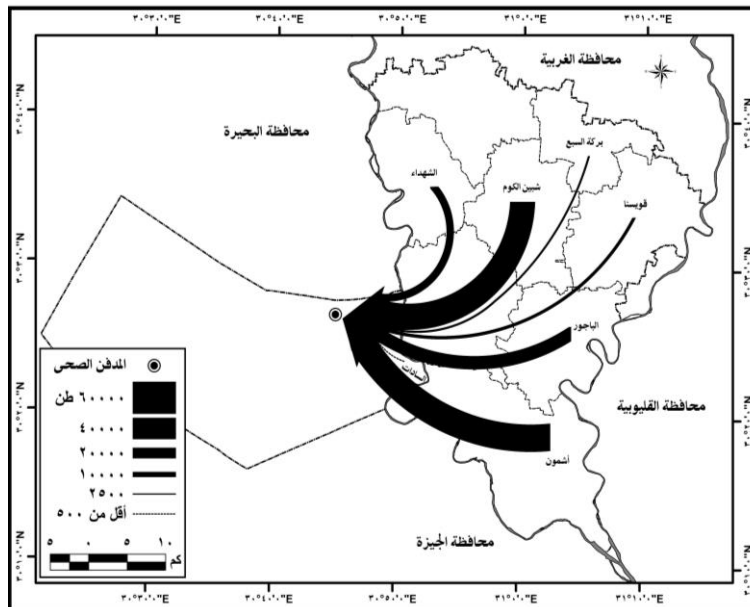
٣٠°٣٠'٠"E
٣٠°٤٠'٠"E
٣٠°٥٥'٠"E
٣١°٠'٠"E
٣١°١٠'٠"E

محافظة الغربية
محافظة البحيرة
بركة السبع
الشهداء
شبين الكوم
قويسنا
الباجور
السادات
محافظة القليوبية
أشمون
محافظة الجيزة

المدفن الصحى
٦٠٠٠٠ طن
٤٠٠٠٠
٢٠٠٠٠
١٠٠٠٠
٢٥٠٠
أقل من ٥٠٠

١٠ ٥ ٠ ٥
كم

٣٠°٣٠'٠"E
٣٠°٤٠'٠"E
٣٠°٥٥'٠"E
٣١°٠'٠"E
٣١°١٠'٠"E